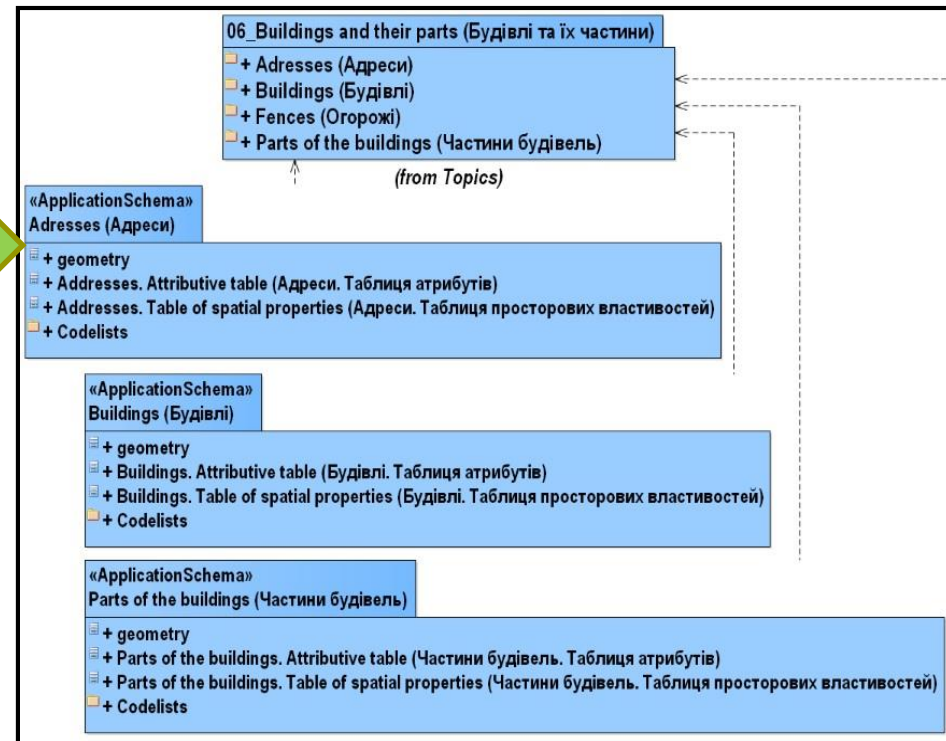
06_Buildings and their parts (Будівлі та їх частини)
+ Adresses (Адреси)
+ Buildings (Будівлі)
+ Fences (Огорожі)
+ Parts of the buildings (Частини будівель)
(from Topics)

«ApplicationSchema»
Adresses (Адреси)
+ geometry
+ Addresses. Attributive table (Адреси. Таблиця атрибутів)
+ Addresses. Table of spatial properties (Адреси. Таблиця просторових властивостей)
+ Codelists

«ApplicationSchema»
Buildings (Будівлі)
+ geometry
+ Buildings. Attributive table (Будівлі. Таблиця атрибутів)
+ Buildings. Table of spatial properties (Будівлі. Таблиця просторових властивостей)
+ Codelists

«ApplicationSchema»
Parts of the buildings (Частини будівель)
+ geometry
+ Parts of the buildings. Attributive table (Частини будівель. Таблиця атрибутів)
+ Parts of the buildings. Table of spatial properties (Частини будівель. Таблиця просторових властивостей)
+ Codelists